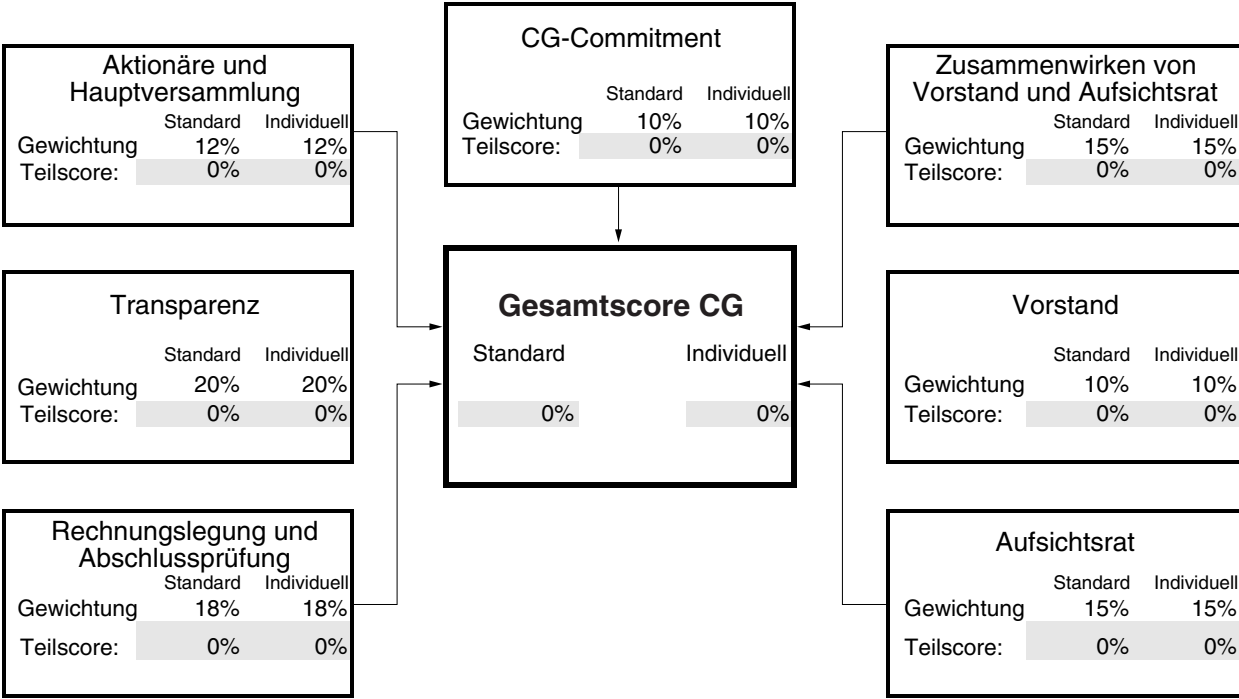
CG-Commitment

| | Standard | Individuell |
|---|---|---|
| Gewichtung | 10% | 10% |
| Teilscore: | 0% | 0% |

Aktionäre und Hauptversammlung

| | Standard | Individuell |
|---|---|---|
| Gewichtung | 12% | 12% |
| Teilscore: | 0% | 0% |

Zusammenwirken von Vorstand und Aufsichtsrat

| | Standard | Individuell |
|---|---|---|
| Gewichtung | 15% | 15% |
| Teilscore: | 0% | 0% |

Transparenz

| | Standard | Individuell |
|---|---|---|
| Gewichtung | 20% | 20% |
| Teilscore: | 0% | 0% |

**Gesamtscore CG**

| Standard | Individuell |
|---|---|
| 0% | 0% |

Vorstand

| | Standard | Individuell |
|---|---|---|
| Gewichtung | 10% | 10% |
| Teilscore: | 0% | 0% |

Rechnungslegung und Abschlussprüfung

| | Standard | Individuell |
|---|---|---|
| Gewichtung | 18% | 18% |
| Teilscore: | 0% | 0% |

Aufsichtsrat

| | Standard | Individuell |
|---|---|---|
| Gewichtung | 15% | 15% |
| Teilscore: | 0% | 0% |